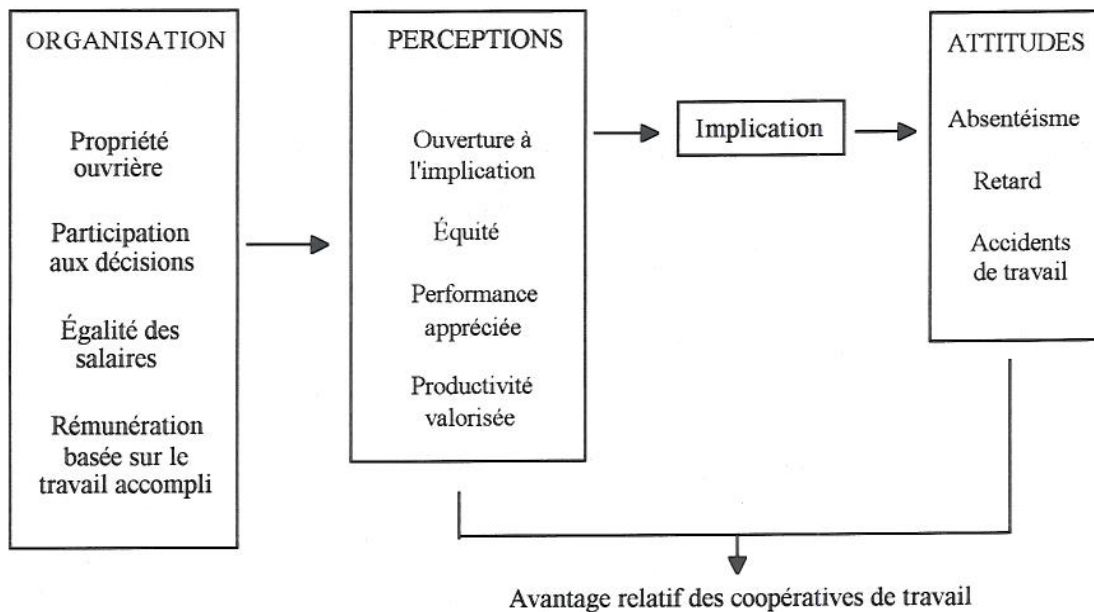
ORGANISATION

Propriété ouvrière

Participation aux décisions

Égalité des salaires

Rémunération basée sur le travail accompli

PERCEPTIONS

Ouverture à l'implication

Équité

Performance appréciée

Productivité valorisée

Implication

ATTITUDES

Absentéisme

Retard

Accidents de travail

Avantage relatif des coopératives de travail